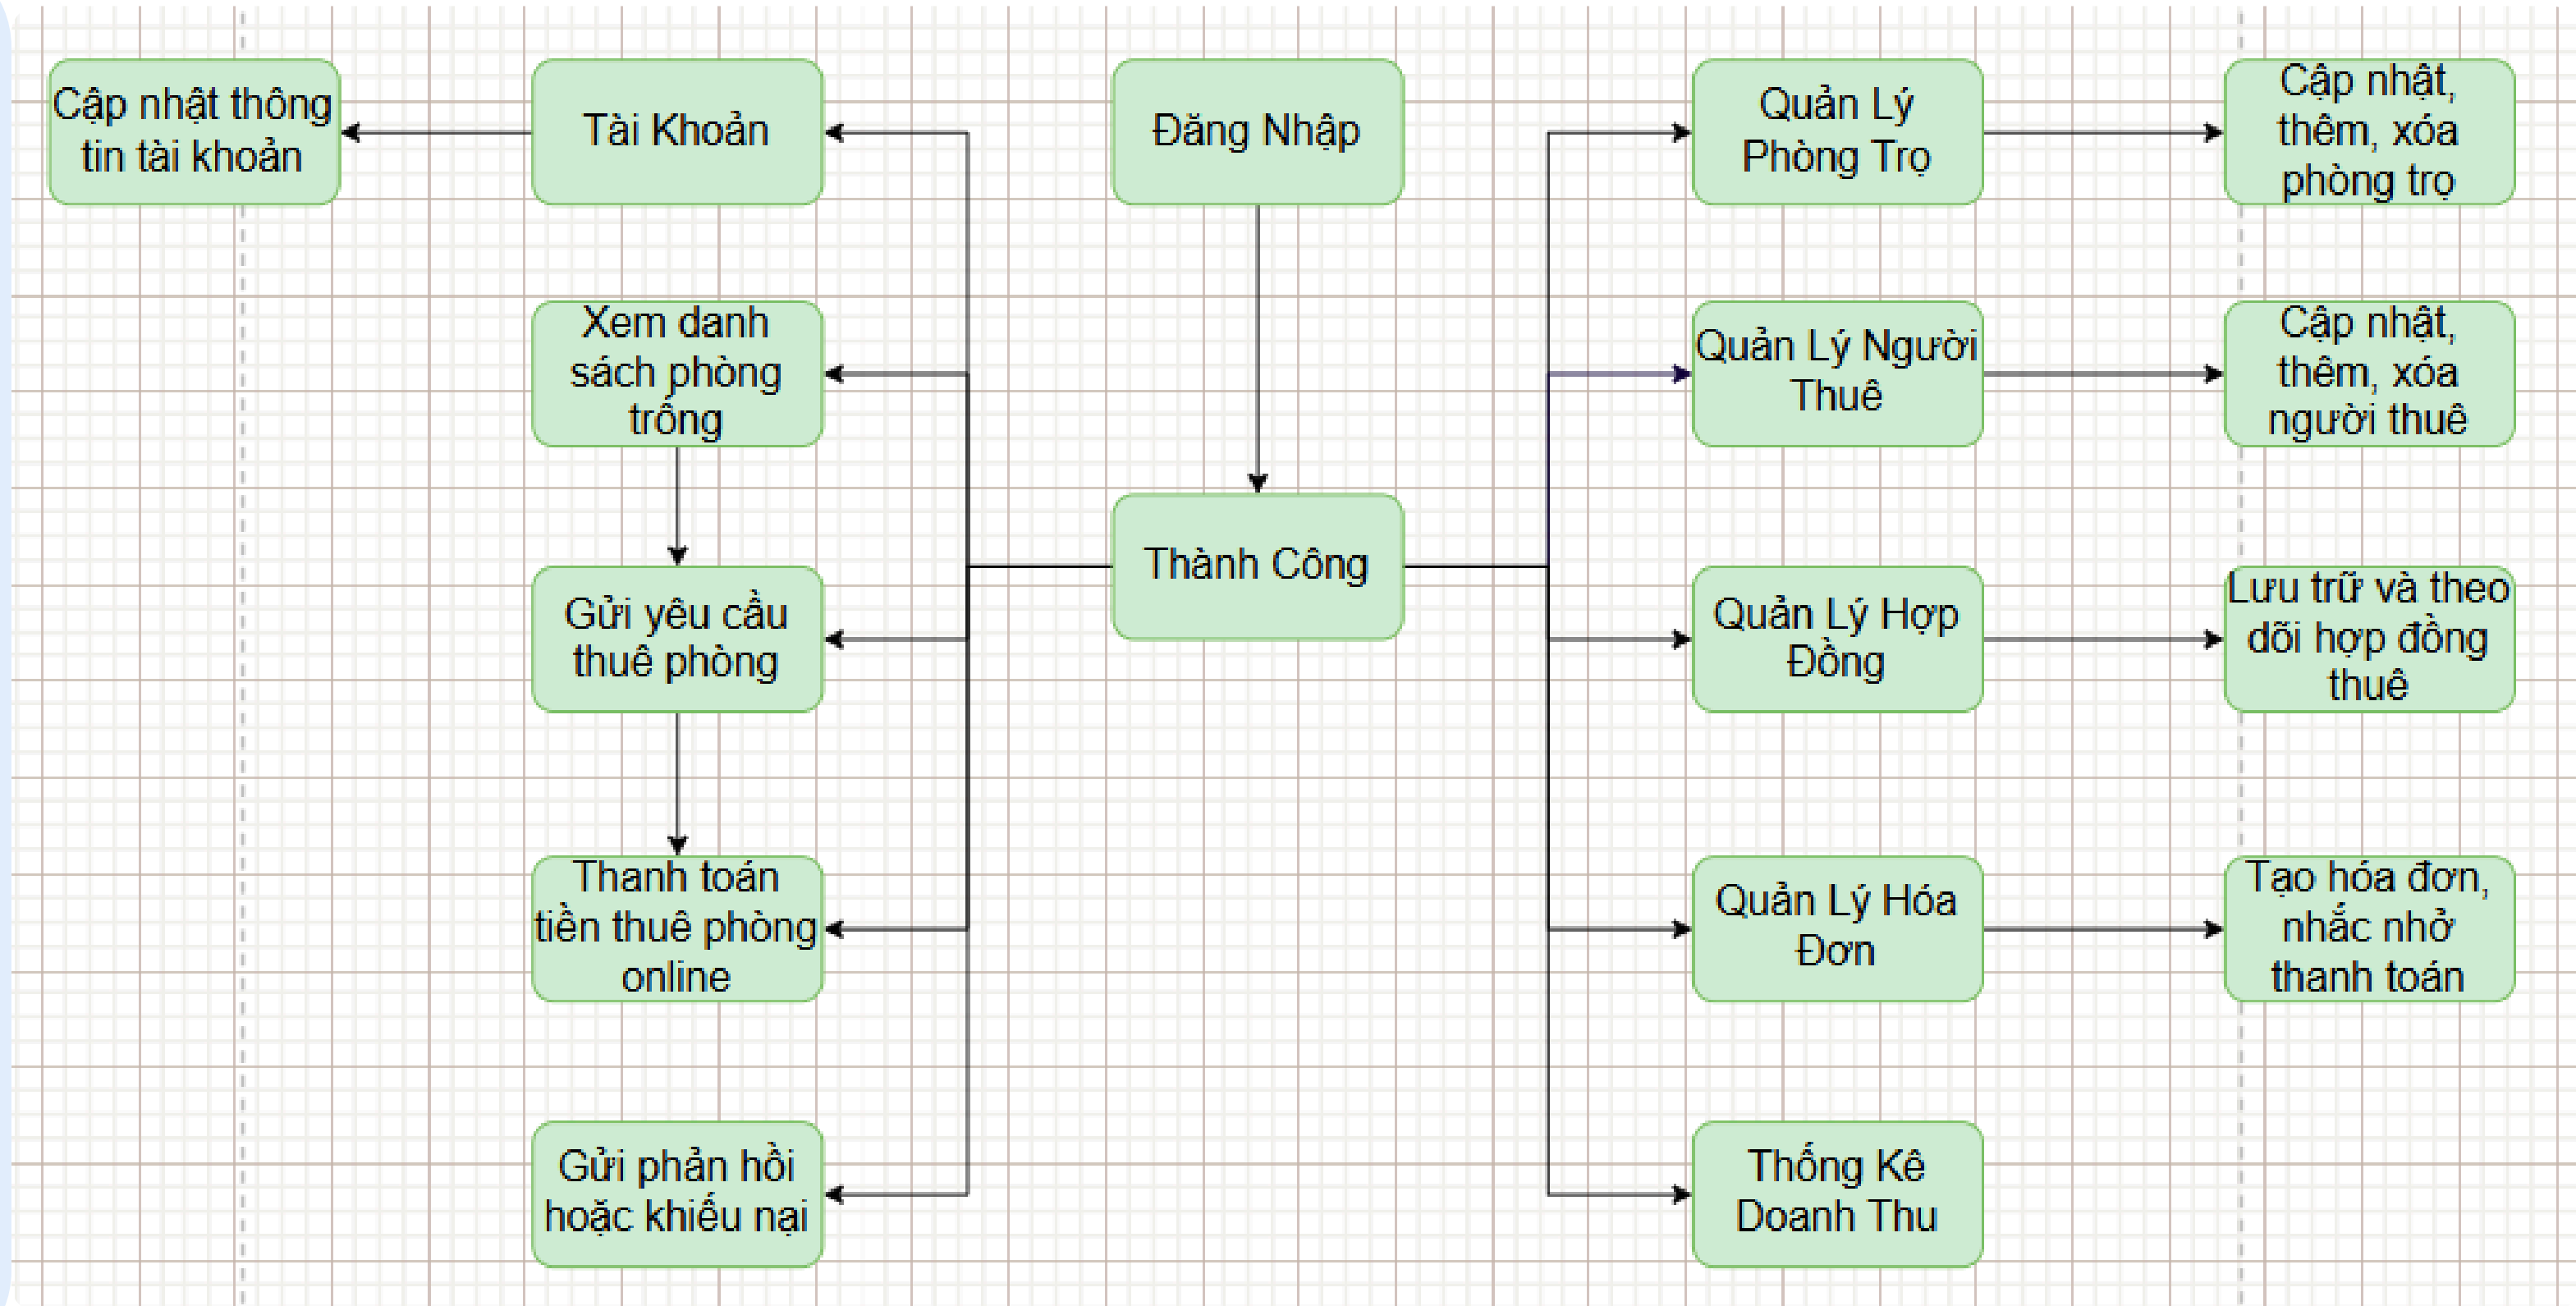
Cập nhật thông tin tài khoản

Tài Khoản

Đăng Nhập

Quản Lý Phòng Trọ

Cập nhật, thêm, xóa phòng trọ

Xem danh sách phòng trống

Quản Lý Người Thuê

Cập nhật, thêm, xóa người thuê

Thành Công

Gửi yêu cầu thuê phòng

Quản Lý Hợp Đồng

Lưu trữ và theo dõi hợp đồng thuê

Thanh toán tiền thuê phòng online

Quản Lý Hóa Đơn

Tạo hóa đơn, nhắc nhở thanh toán

Gửi phản hồi hoặc khiếu nại

Thống Kê Doanh Thu